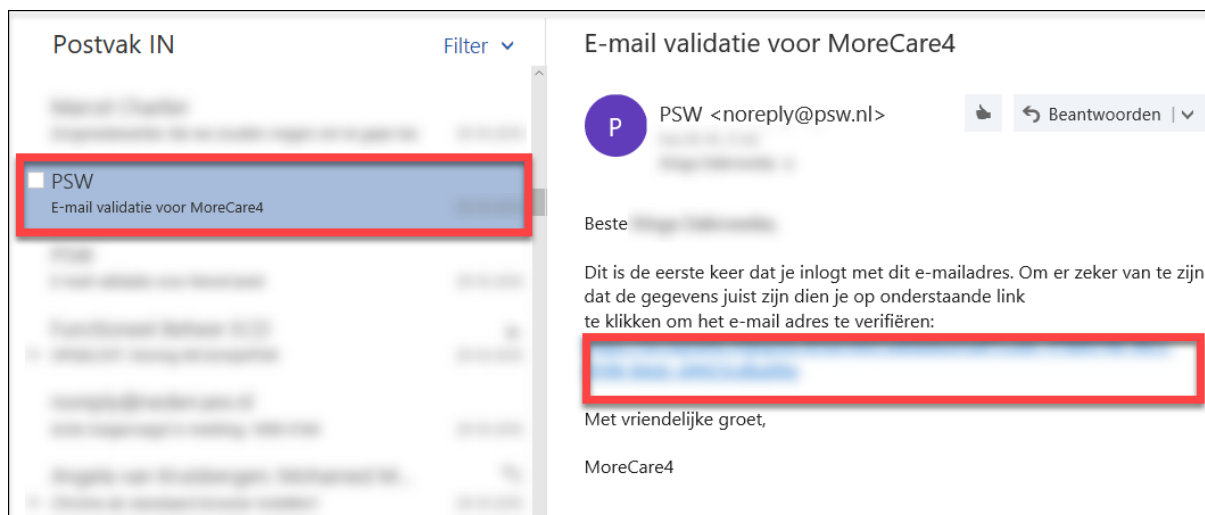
Postvak IN

Filter

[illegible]
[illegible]

PSW
E-mail validatie voor MoreCare4

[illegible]
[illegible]

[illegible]
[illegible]

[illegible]
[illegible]

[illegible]
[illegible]

E-mail validatie voor MoreCare4

P

PSW <noreply@psw.nl>
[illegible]
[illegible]

Beantwoorden

Beste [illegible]

Dit is de eerste keer dat je inlogt met dit e-mailadres. Om er zeker van te zijn dat de gegevens juist zijn dien je op onderstaande link te klikken om het e-mail adres te verifiëren:
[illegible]

Met vriendelijke groet,

MoreCare4